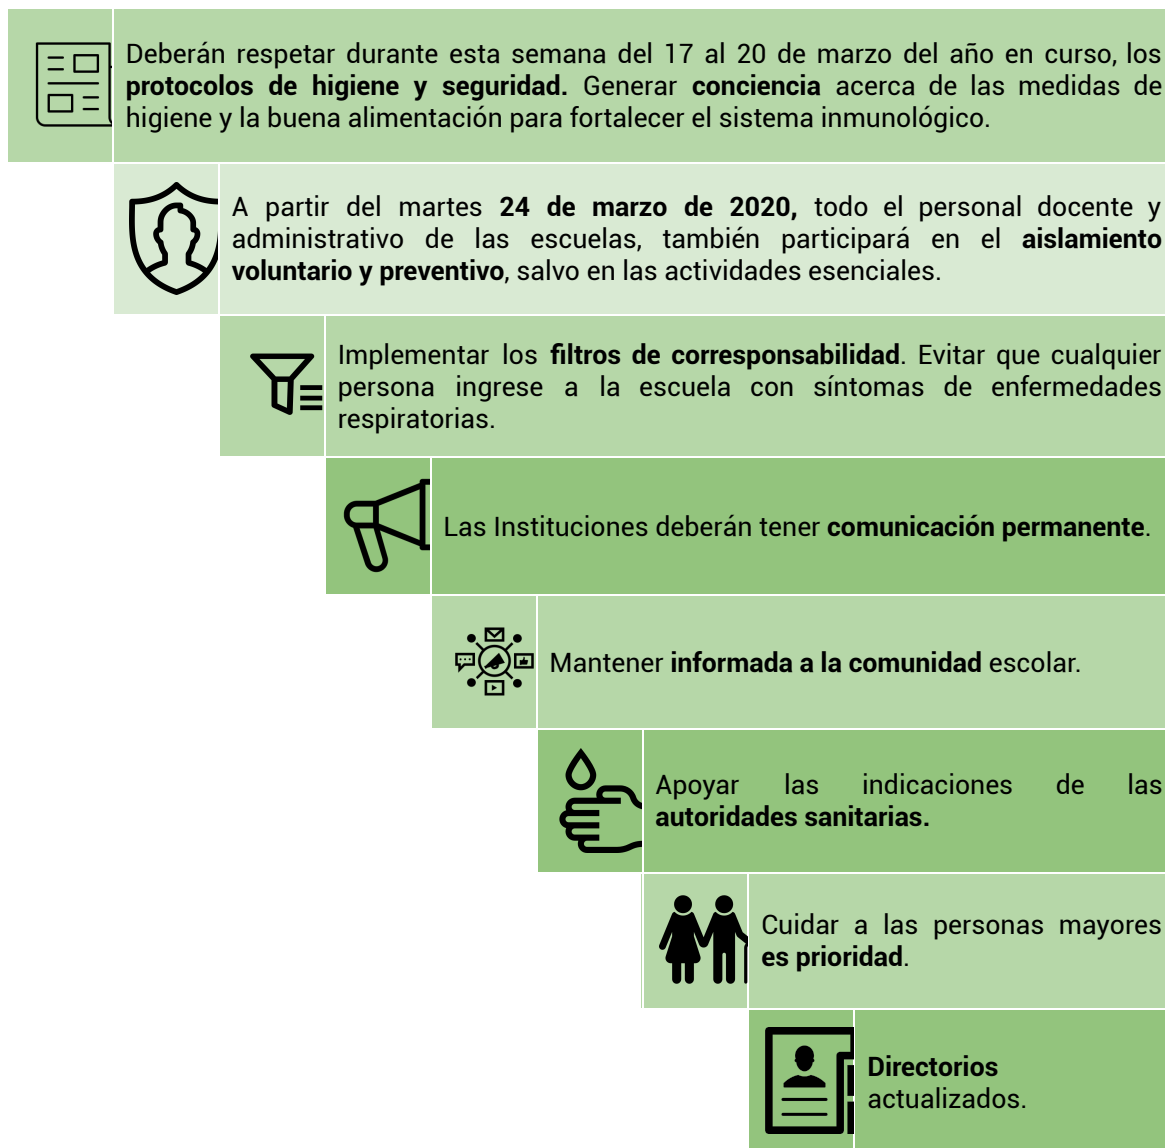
Deberán respetar durante esta semana del 17 al 20 de marzo del año en curso, los **protocolos de higiene y seguridad.** Generar **conciencia** acerca de las medidas de higiene y la buena alimentación para fortalecer el sistema inmunológico.

A partir del martes **24 de marzo de 2020,** todo el personal docente y administrativo de las escuelas, también participará en el **aislamiento voluntario y preventivo**, salvo en las actividades esenciales.

Implementar los **filtros de corresponsabilidad**. Evitar que cualquier persona ingrese a la escuela con síntomas de enfermedades respiratorias.

Las Instituciones deberán tener **comunicación permanente**.

Mantener **informada a la comunidad** escolar.

Apoyar las indicaciones de las **autoridades sanitarias.**

Cuidar a las personas mayores **es prioridad**.

**Directorios** actualizados.